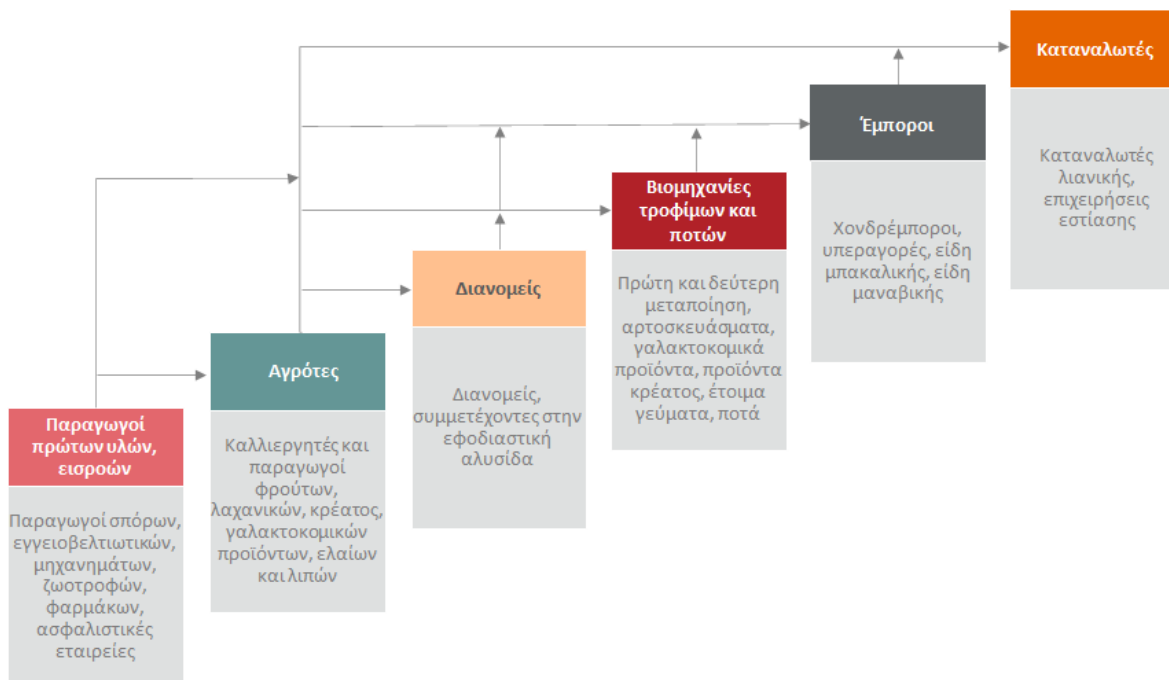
Παραγωγοί πρώτων υλών, εισροών

Παραγωγοί σπόρων, εγγειοβελτιωτικών, μηχανημάτων, ζωοτροφών, φαρμάκων, ασφαλιστικές εταιρείες

Αγρότες

Καλλιεργητές και παραγωγοί φρούτων, λαχανικών, κρέατος, γαλακτοκομικών προϊόντων, ελαίων και λιπών

Διανομείς

Διανομείς, συμμετέχοντες στην εφοδιαστική αλυσίδα

Βιομηχανίες τροφίμων και ποτών

Πρώτη και δεύτερη μεταποίηση, αρτοσκευάσματα, γαλακτοκομικά προϊόντα, προϊόντα κρέατος, έτοιμα γεύματα, ποτά

Έμποροι

Χονδρέμποροι, υπεραγορές, είδη μπακαλικής, είδη μαναβικής

Καταναλωτές

Καταναλωτές λιανικής, επιχειρήσεις εστίασης